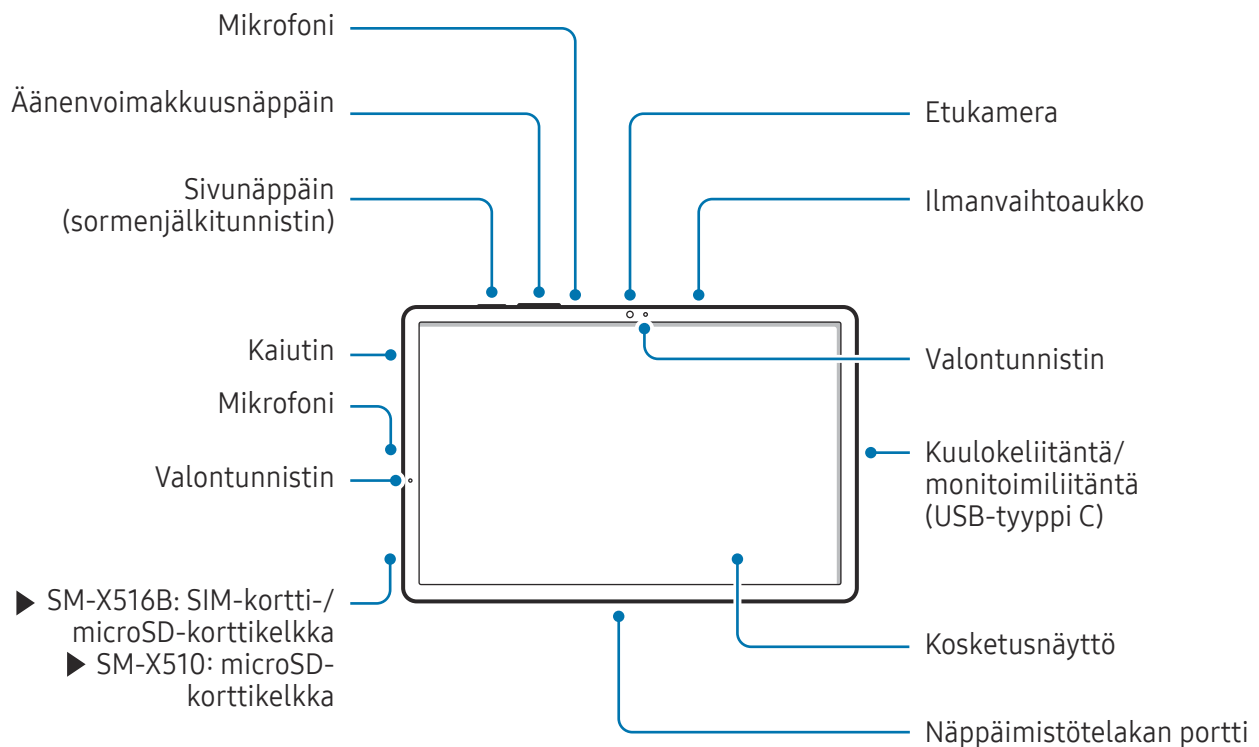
Mikrofoni

Äänenvoimakkuusnäppäin

Sivunäppäin (sormenjälkitunnistin)

Etukamera

Ilmanvaihtoaukko

Kaiutin

Mikrofoni

Valontunnistin

▶ SM-X516B: SIM-kortti-/ microSD-korttikelkka
▶ SM-X510: microSD-korttikelkka

Valontunnistin

Kuulokeliitäntä/ monitoimiliitäntä (USB-tyyppi C)

Kosketusnäyttö

Näppäimistötelakan portti